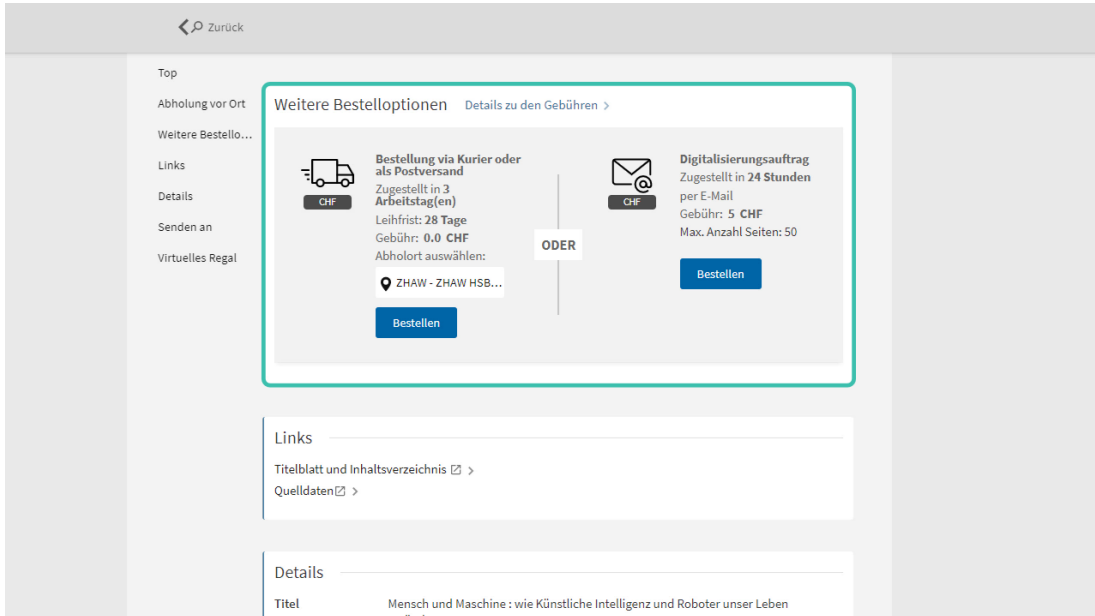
Zurück

Top

Abholung vor Ort

Weitere Bestello...

Links

Details

Senden an

Virtuelles Regal

Weitere Bestelloptionen Details zu den Gebühren >

CHF

Bestellung via Kurier oder als Postversand

Zugestellt in 3 Arbeitstag(en)

Leihfrist: 28 Tage

Gebühr: 0.0 CHF

Abholort auswählen:

ZHAW - ZHAW HSB...

Bestellen

ODER

CHF

Digitalisierungsauftrag

Zugestellt in 24 Stunden per E-Mail

Gebühr: 5 CHF

Max. Anzahl Seiten: 50

Bestellen

Links

Titelblatt und Inhaltsverzeichnis >

Quelldaten >

Details

Titel Mensch und Maschine : wie Künstliche Intelligenz und Roboter unser Leben